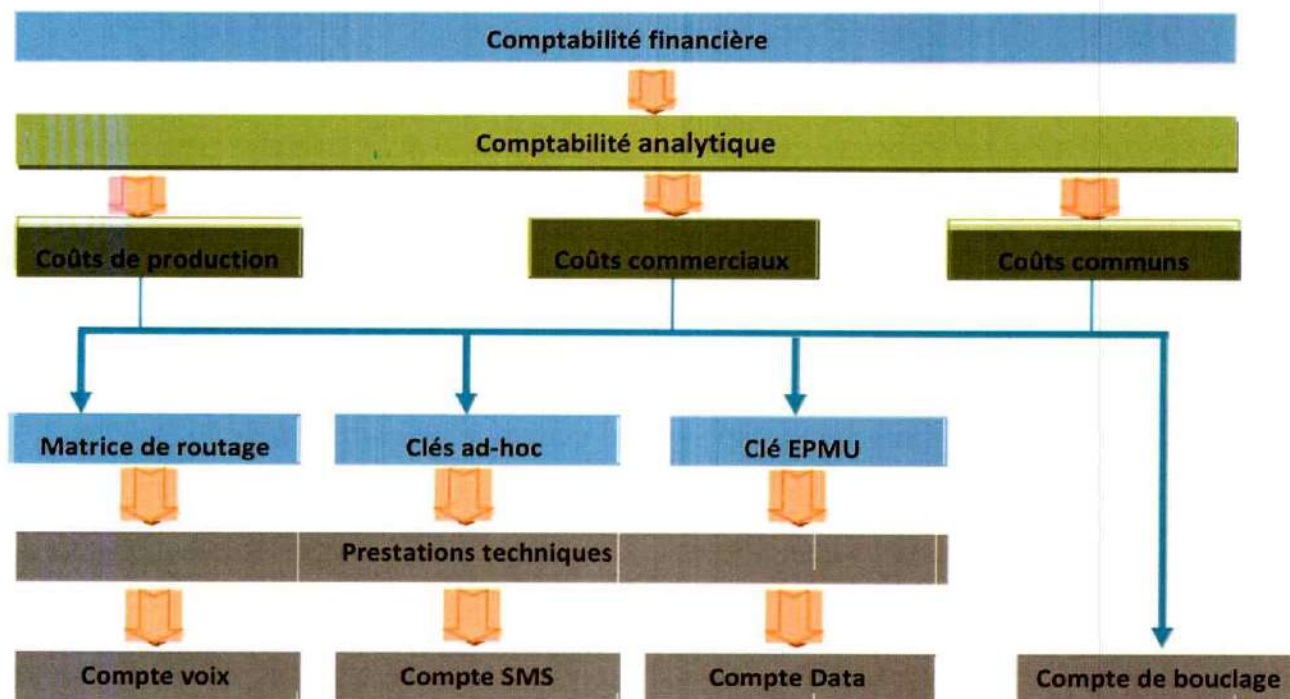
Comptabilité financière

Comptabilité analytique

Coûts de production

Coûts commerciaux

Coûts communs

Matrice de routage

Clés ad-hoc

Clé EPMU

Prestations techniques

Compte voix

Compte SMS

Compte Data

Compte de bouclage